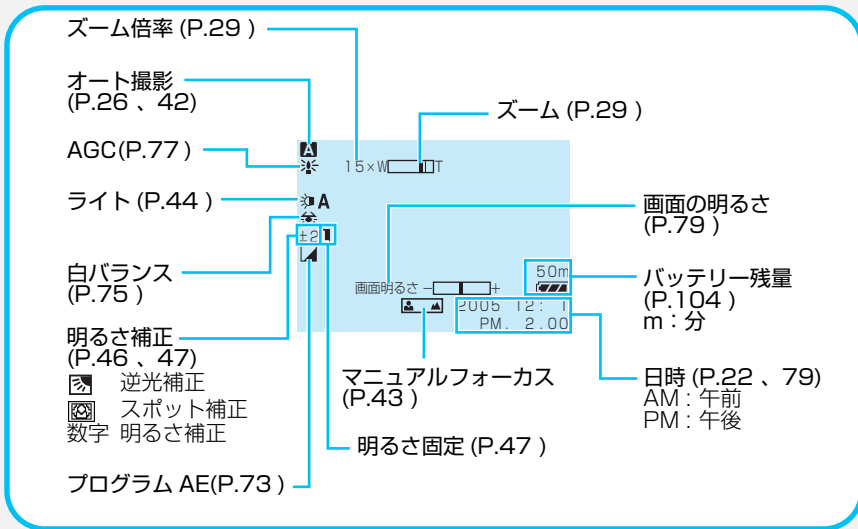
ズーム倍率 (P.29 )

オート撮影
(P.26 、42)

AGC(P.77 )

ライト (P.44 )

白バランス
(P.75 )

明るさ補正
(P.46 、47)
逆光補正
スポット補正
数字 明るさ補正

プログラム AE(P.73 )

ズーム (P.29 )

15×W T

A

A

±2

画面明るさ − +

50m

2005 12: 1
PM. 2.00

画面の明るさ
(P.79 )

バッテリー残量
(P.104 )
m : 分

マニュアルフォーカス
(P.43 )

明るさ固定 (P.47 )

日時 (P.22 、79)
AM : 午前
PM : 午後